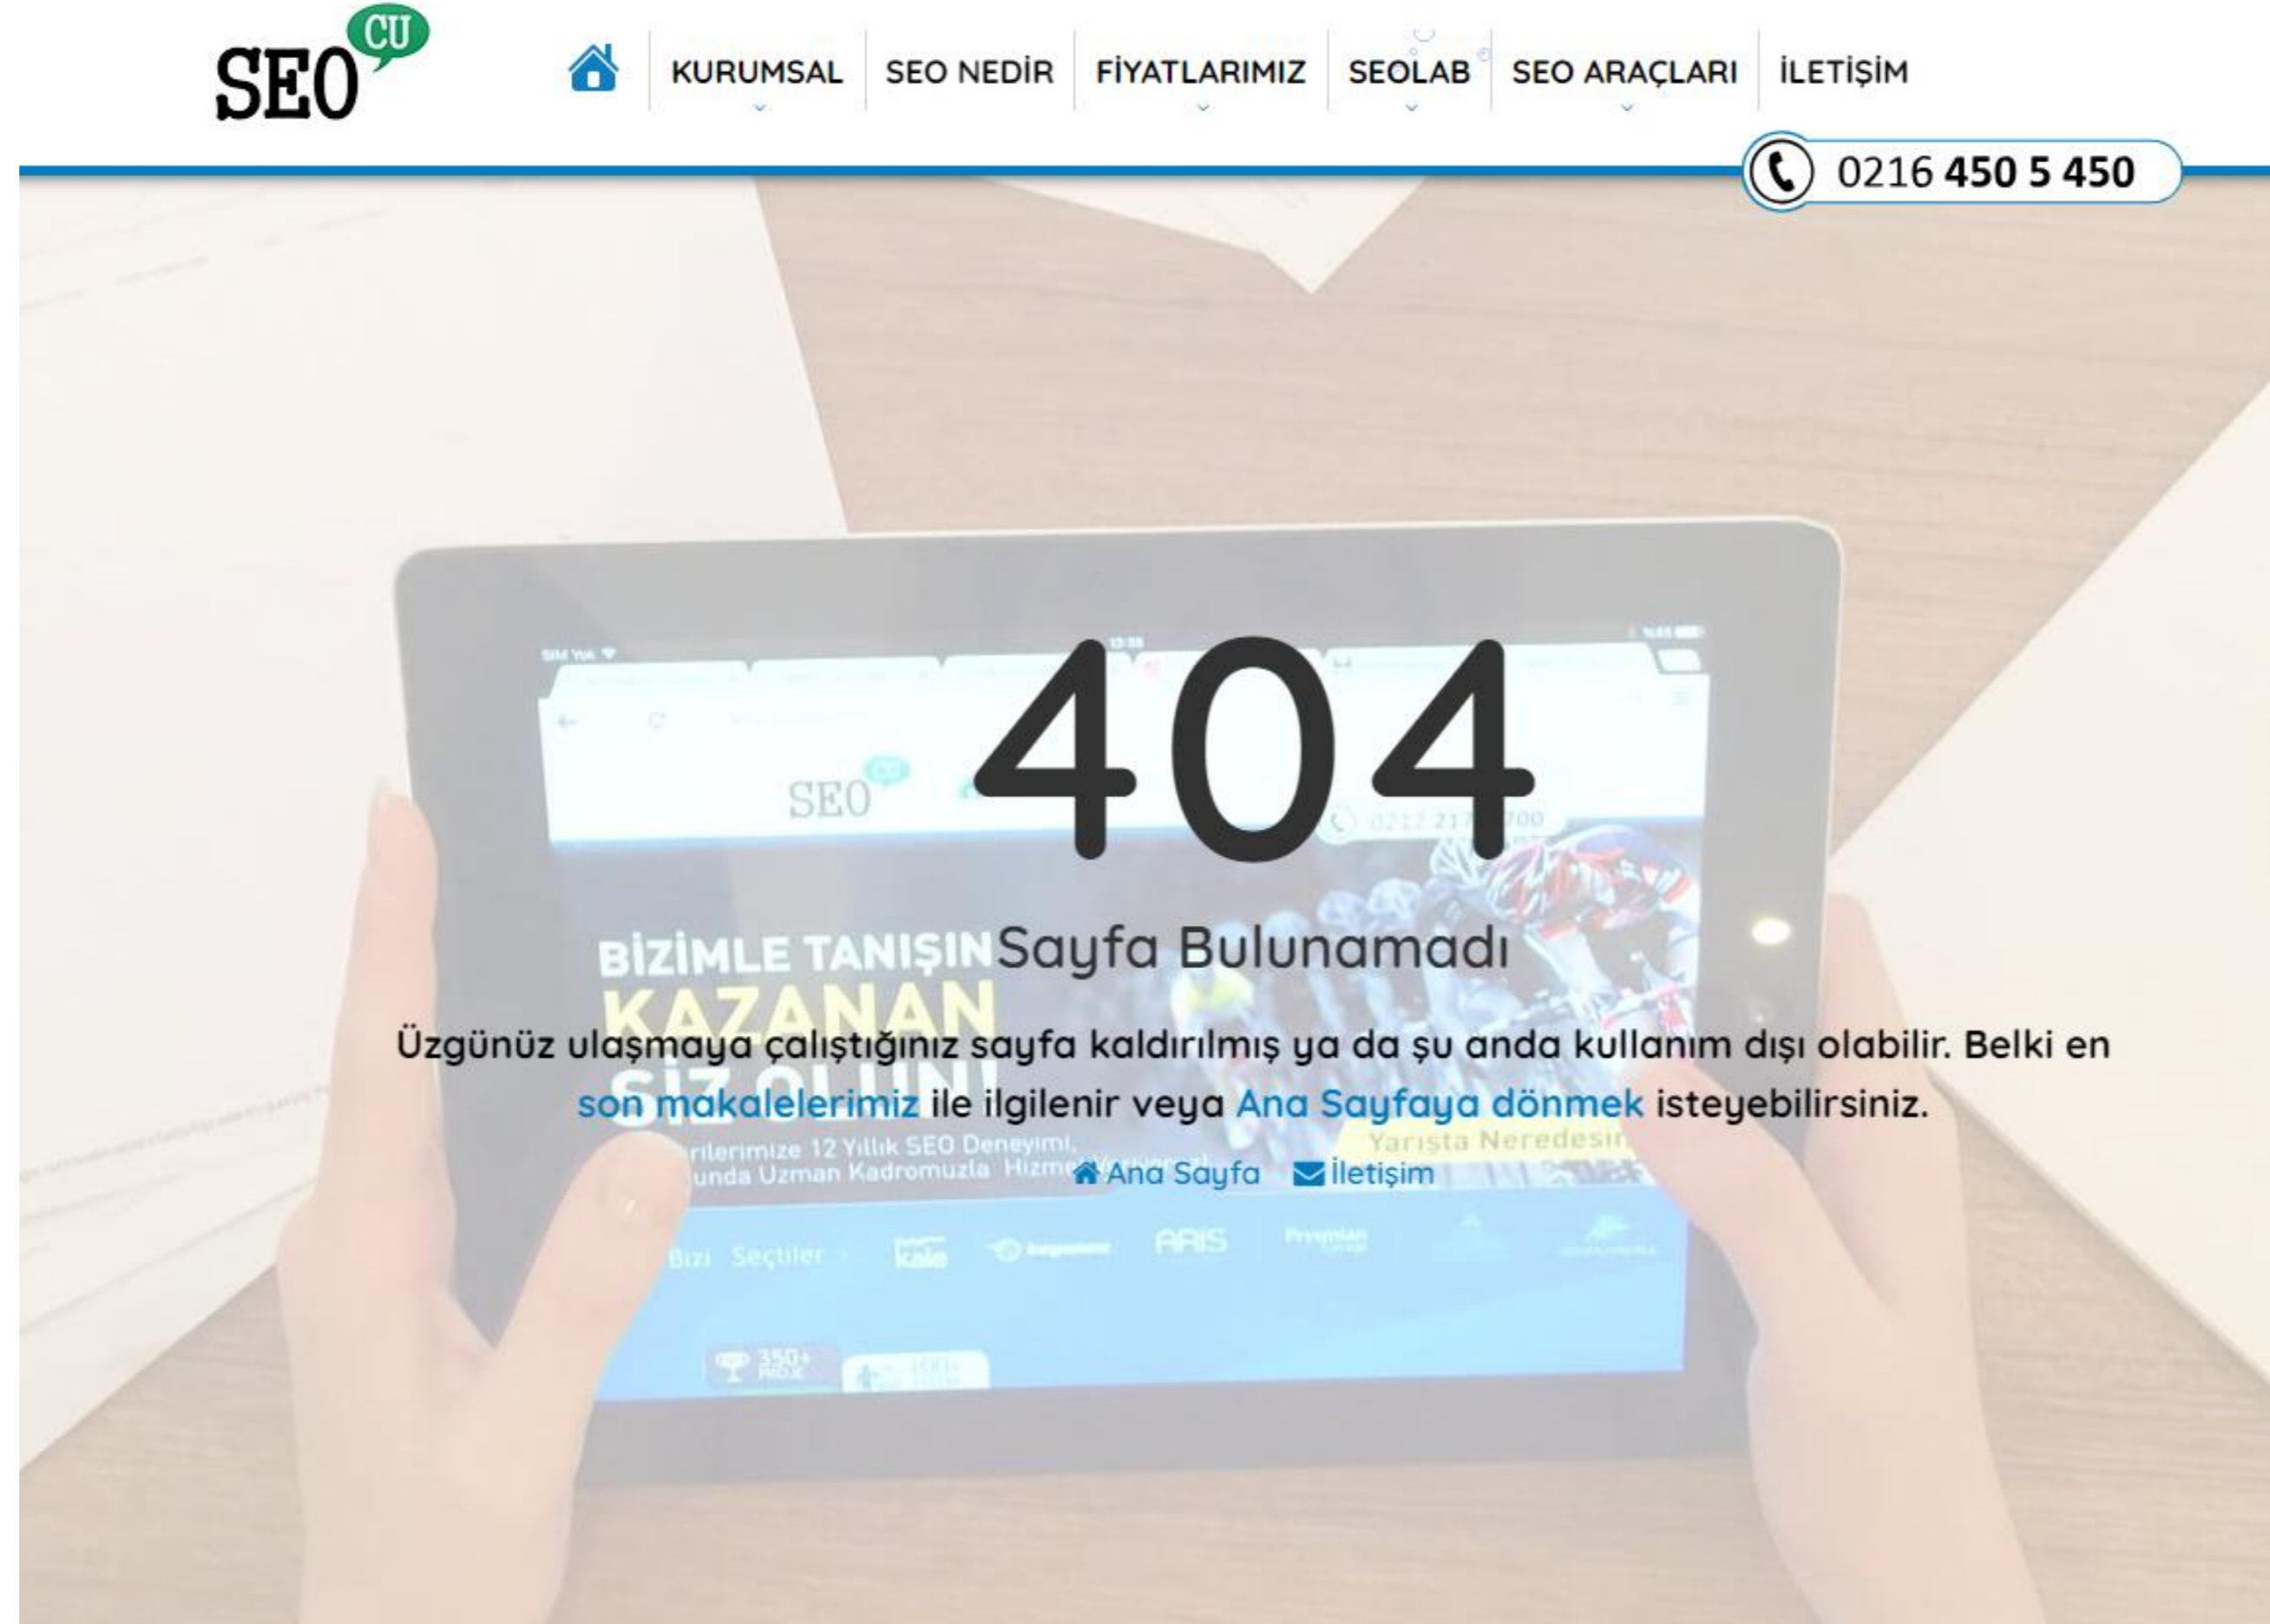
SEO CU

KURUMSAL SEO NEDİR FİYATLARIMIZ SEOLAB SEO ARAÇLARI İLETİŞİM

0216 450 5 450

404

Sayfa Bulunamadı

Üzgünüz ulaşmaya çalıştığınız sayfa kaldırılmış ya da şu anda kullanım dışı olabilir. Belki en son makalelerimiz ile ilgilenir veya Ana Sayfaya dönmek isteyebilirsiniz.

Ana Sayfa İletişim